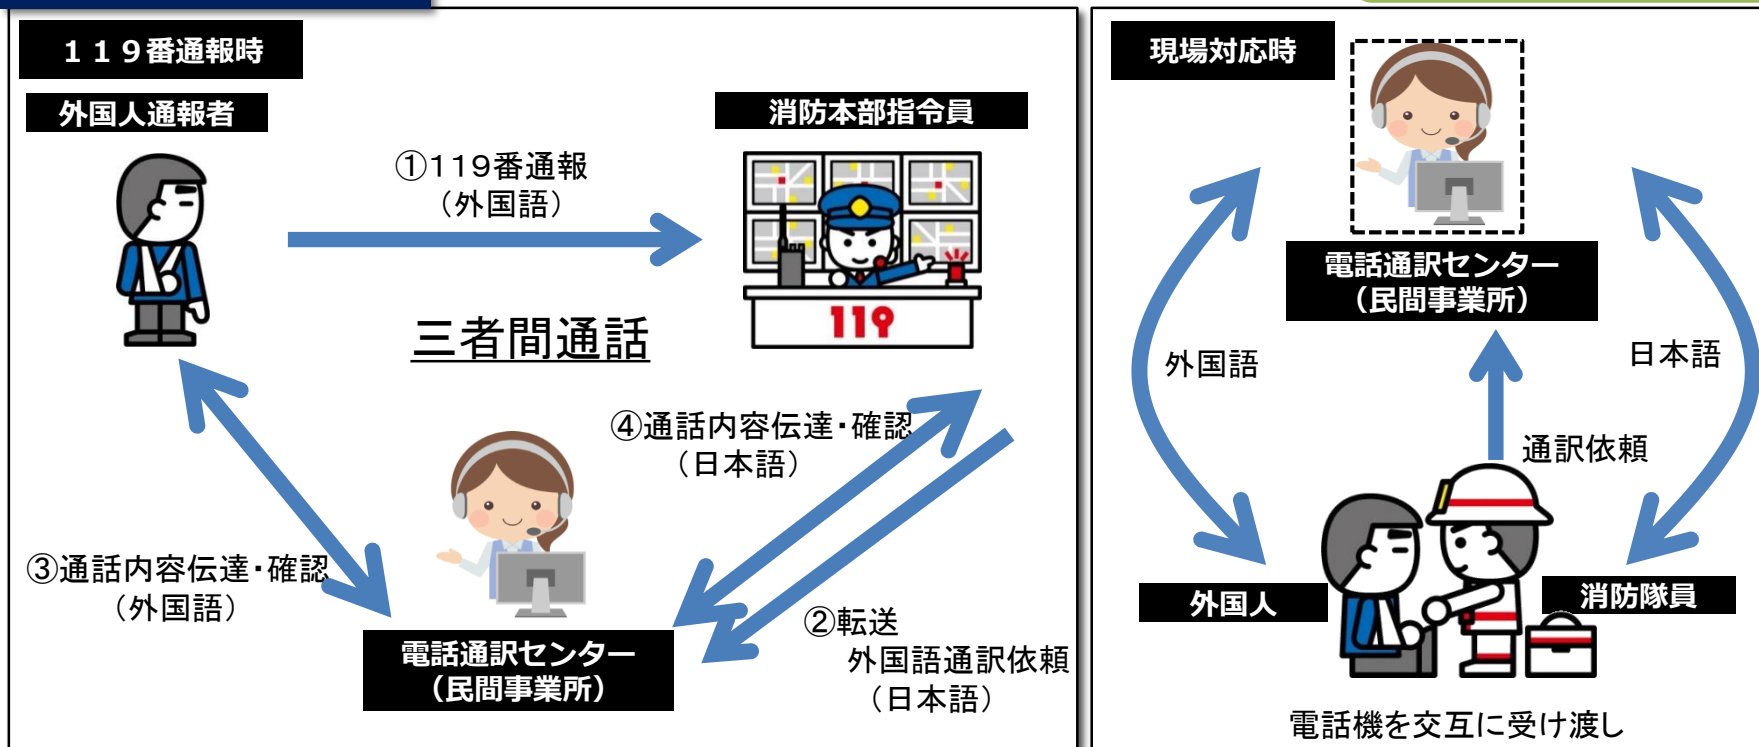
１１９番通報時

外国人通報者

消防本部指令員

①119番通報
（外国語）

119

三者間通話

④通話内容伝達・確認
（日本語）

③通話内容伝達・確認
（外国語）

電話通訳センター
（民間事業所）

②転送
外国語通訳依頼
（日本語）

現場対応時

電話通訳センター
（民間事業所）

外国語

日本語

通訳依頼

外国人

消防隊員

電話機を交互に受け渡し